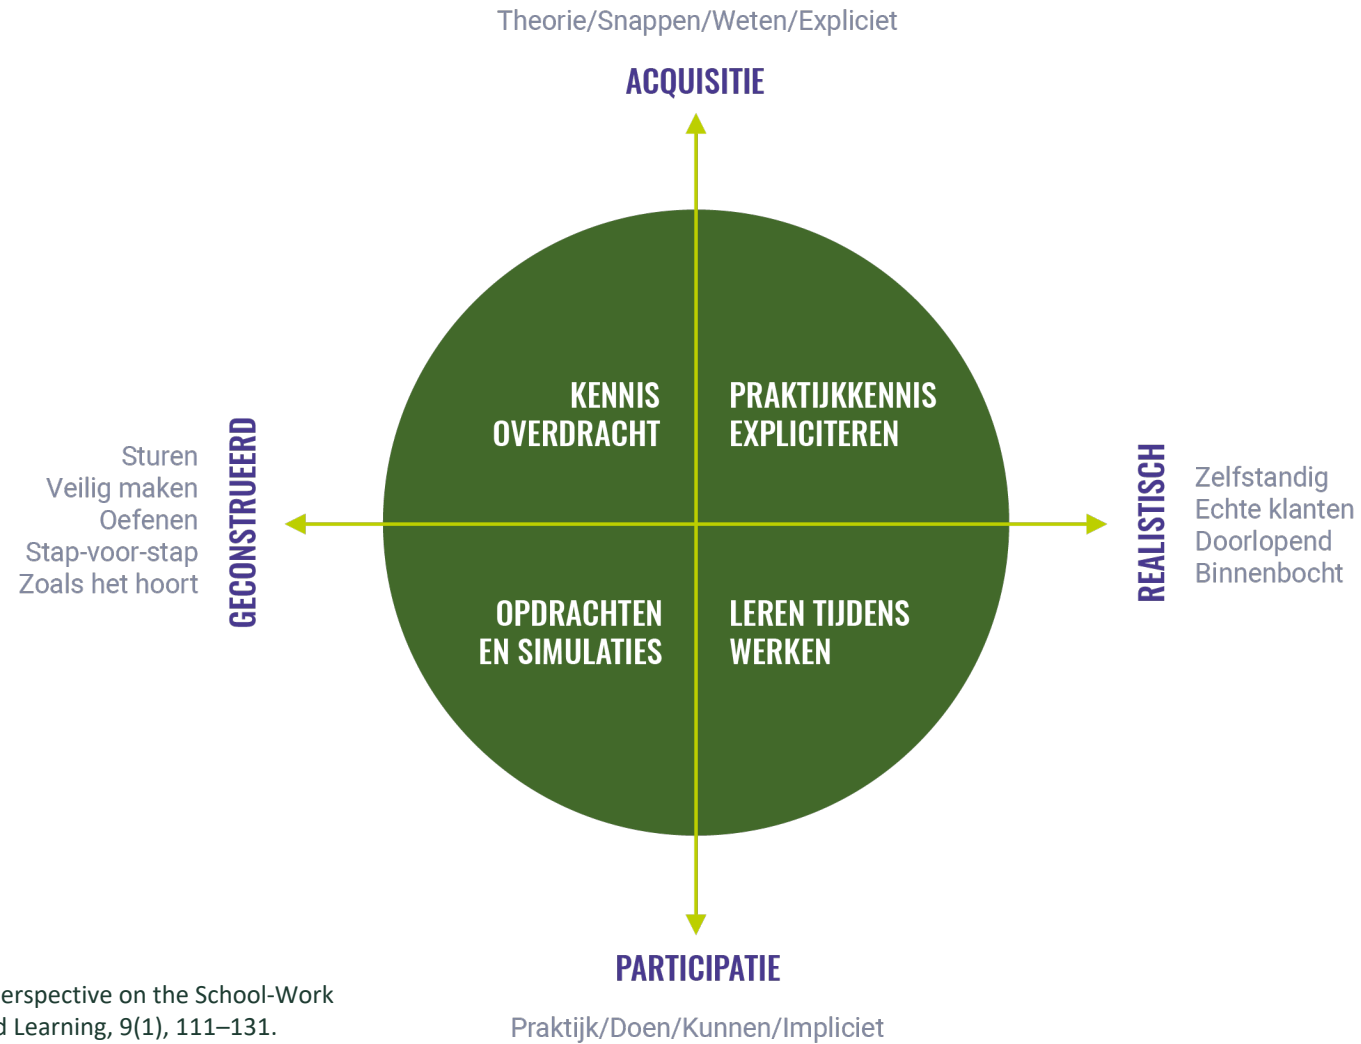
Theorie/Snappen/Weten/Expliciet

ACQUISITIE

KENNIS OVERDRACHT

PRAKTIJKKENNIS EXPLICITEREN

Sturen
Veilig maken
Oefenen
Stap-voor-stap
Zoals het hoort

GECONSTRUEERD

REALISTISCH

Zelfstandig
Echte klanten
Doorlopend
Binnenbocht

OPDRACHTEN EN SIMULATIES

LEREN TIJDENS WERKEN

PARTICIPATIE

Praktijk/Doen/Kunnen/Impliciet

erspective on the School-Work
d Learning, 9(1), 111–131.